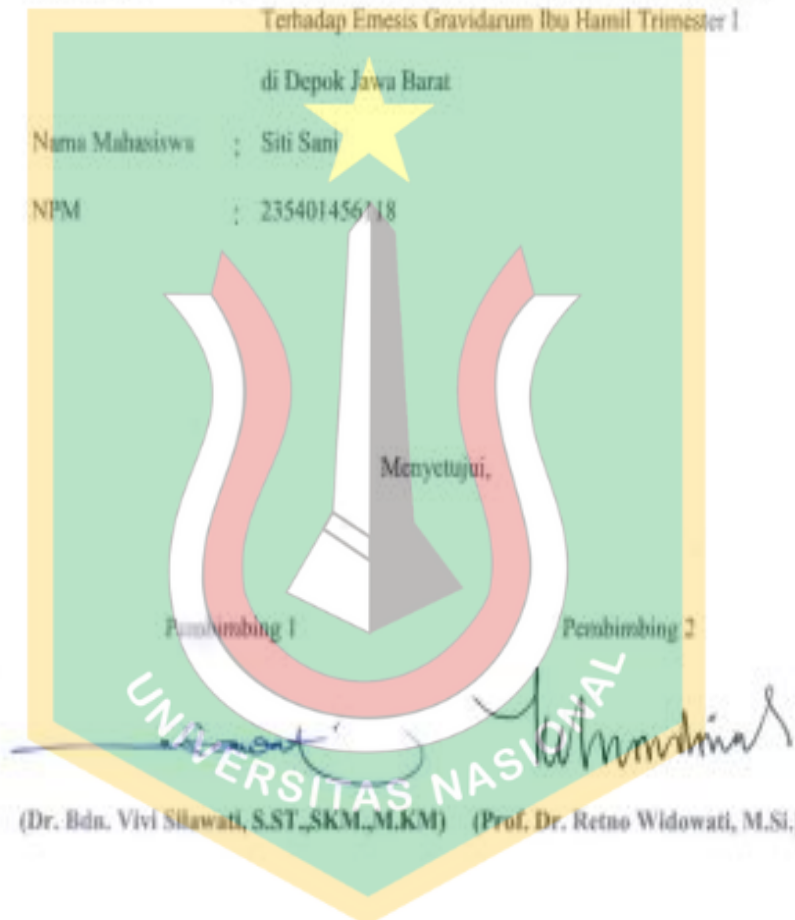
Terhadap Emesis Gravidarum Ibu Hamil Trimester I

di Depok Jawa Barat

Nama Mahasiswa : Siti Sani

NPM : 235401456118

Menyetujui,

Pembimbing 1

Pembimbing 2

UNIVERSITAS NASIONAL

(Dr. Bdn. Vivi Silawati, S.ST.,SKM.,M.KM)

(Prof. Dr. Retno Widowati, M.Si.